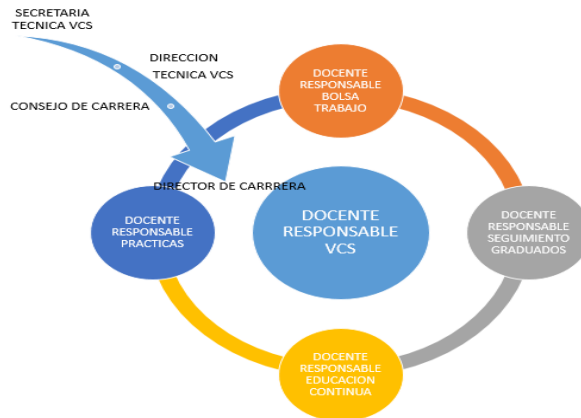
SECRETARIA TECNICA VCS

DIRECCION TECNICA VCS

CONSEJO DE CARRERA

DIRECTOR DE CARRRERA

DOCENTE RESPONSABLE BOLSA TRABAJO

DOCENTE RESPONSABLE PRACTICAS

DOCENTE RESPONSABLE VCS

DOCENTE RESPONSABLE SEGUIMIENTO GRADUADOS

DOCENTE RESPONSABLE EDUCACION CONTINUA